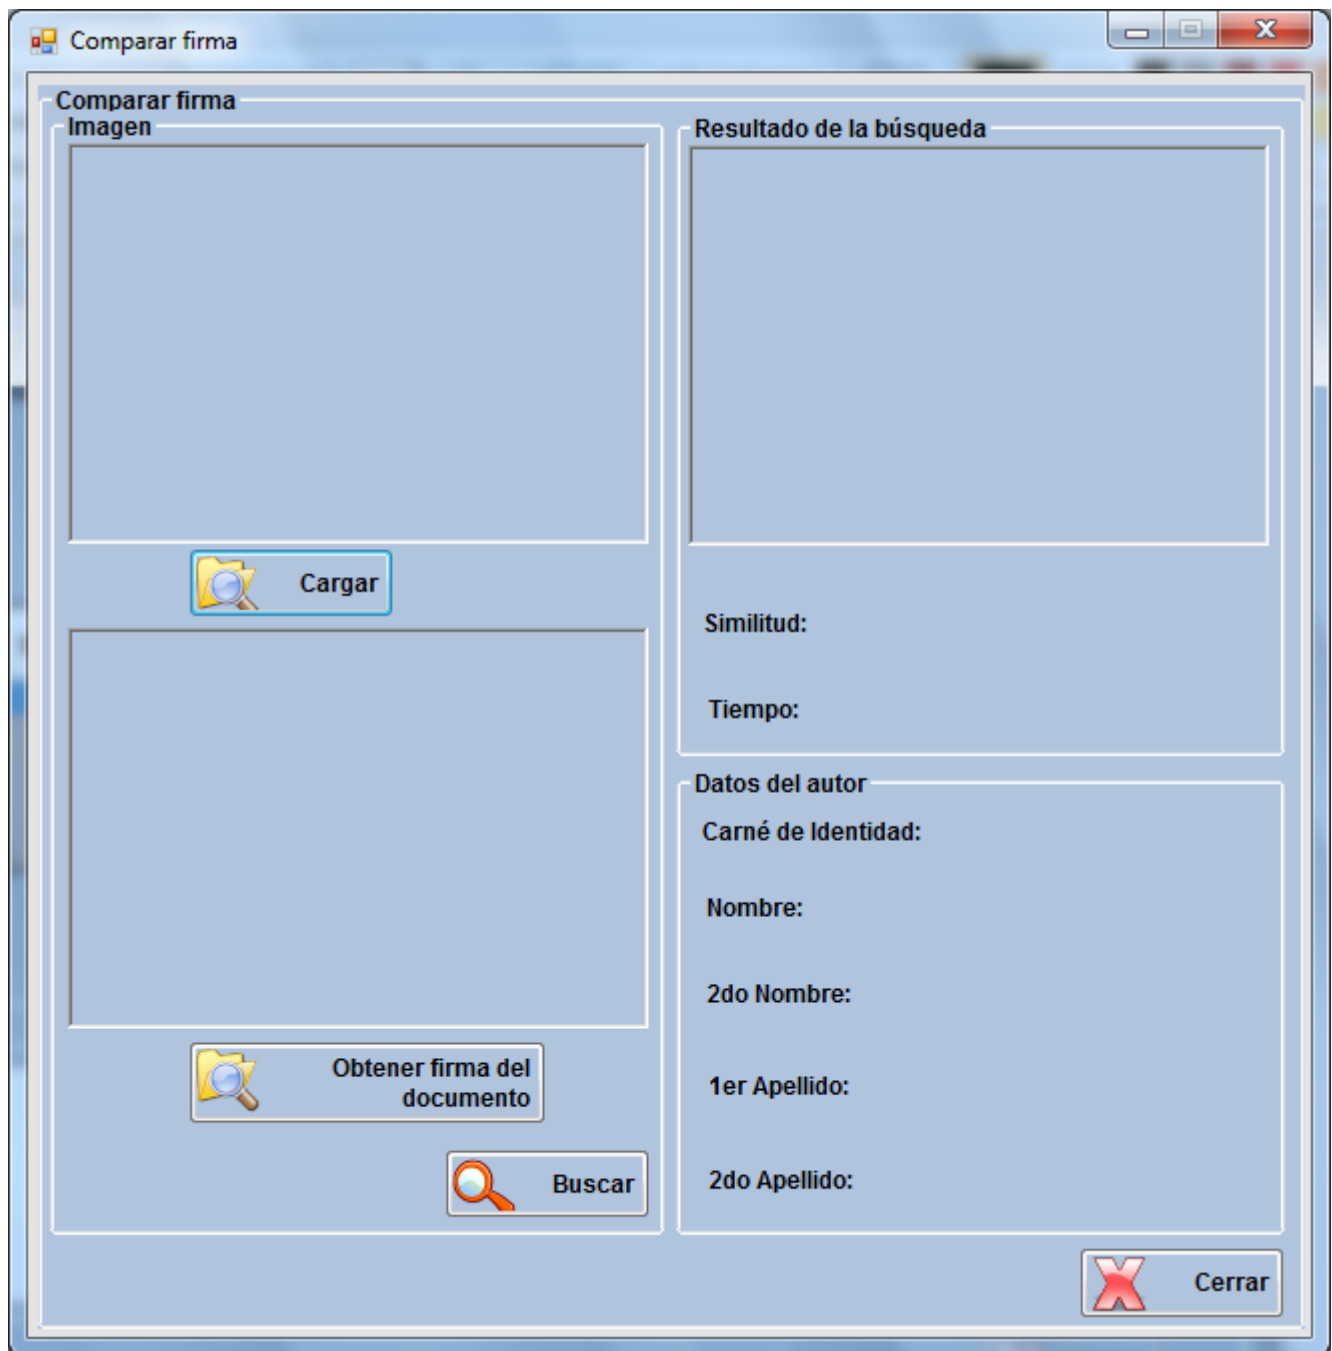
Comparar firma

Comparar firma

Imagen

Cargar

Obtener firma del documento

Buscar

Resultado de la búsqueda

Similitud:

Tiempo:

Datos del autor

Carné de Identidad:

Nombre:

2do Nombre:

1er Apellido:

2do Apellido:

Cerrar